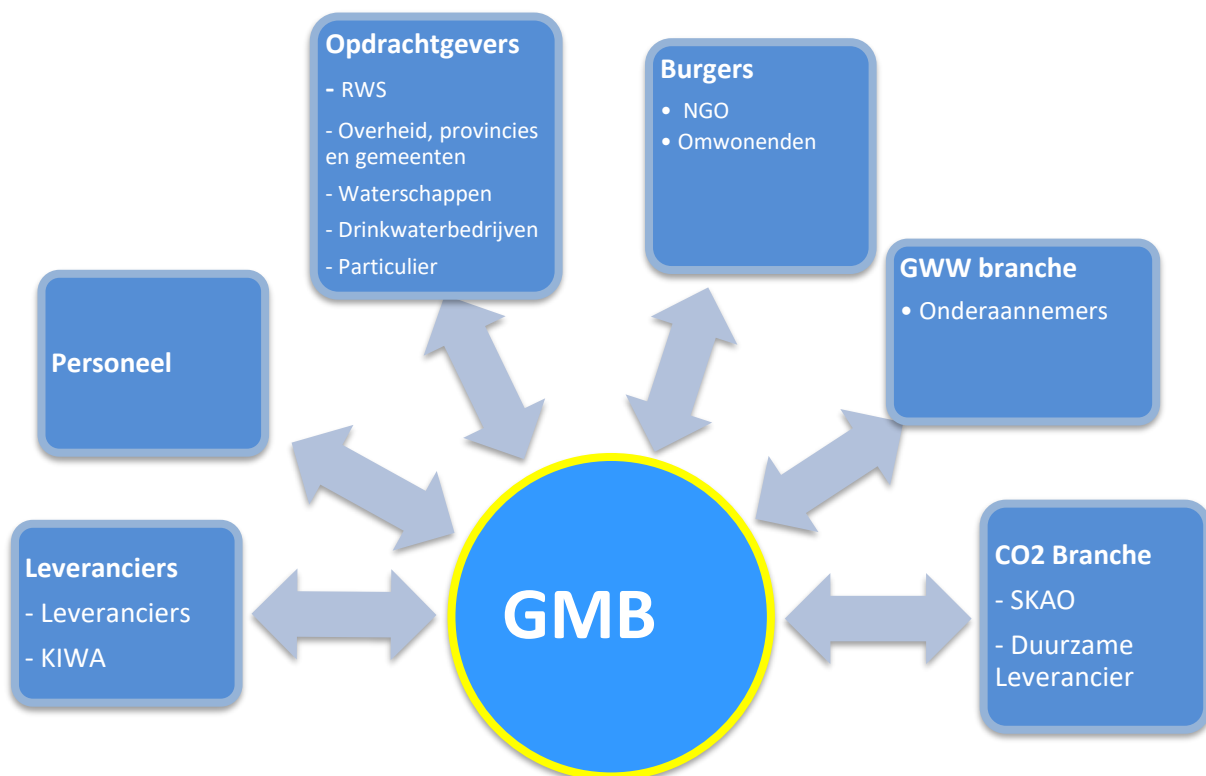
Opdrachtgevers
- RWS
- Overheid, provincies en gemeenten
- Waterschappen
- Drinkwaterbedrijven
- Particulier

Burgers
• NGO
• Omwonenden

Personeel

GWW branche
• Onderaannemers

Leveranciers
- Leveranciers
- KIWA

GMB

CO2 Branche
- SKAO
- Duurzame Leverancier